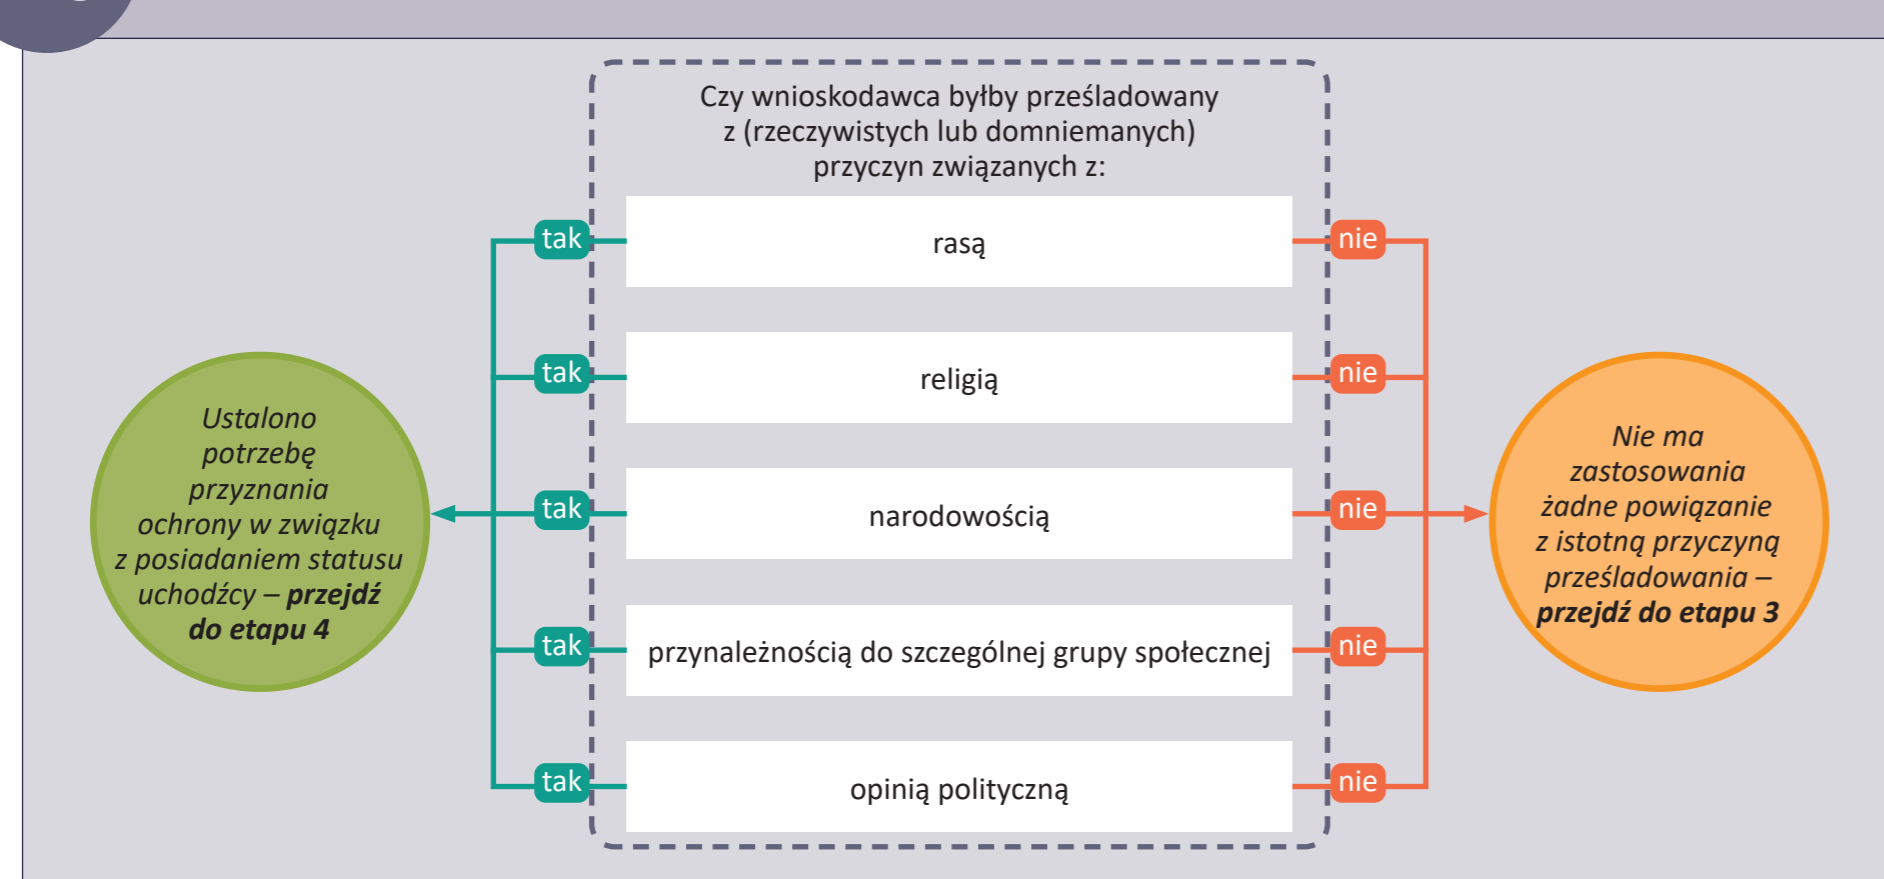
Czy wnioskodawca byłby prześladowany z (rzeczywistych lub domniemanych) przyczyn związanych z:

tak
rasą
nie

tak
religią
nie

tak
narodowością
nie

tak
przynależnością do szczególnej grupy społecznej
nie

tak
opinią polityczną
nie

Ustalono potrzebę przyznania ochrony w związku z posiadaniem statusu uchodźcy – ***przejdź do etapu 4***

Nie ma zastosowania żadne powiązanie z istotną przyczyną prześladowania – ***przejdź do etapu 3***